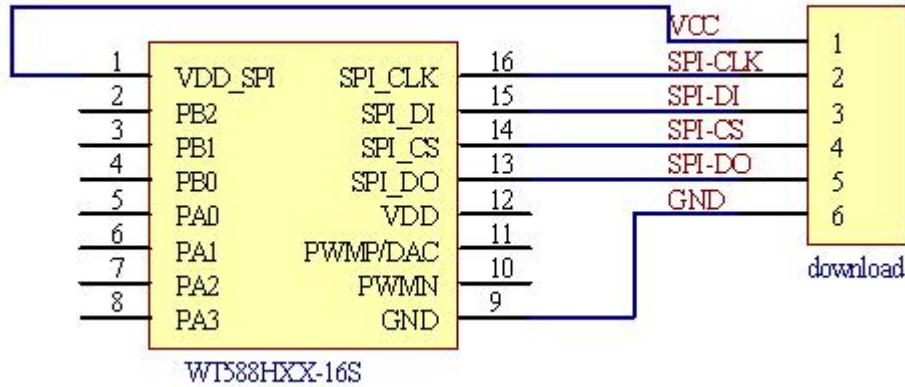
VCC
SPI-CLK
SPI-DI
SPI-CS
SPI-DO
GND

1 VDD_SPI
2 PB2
3 PB1
4 PB0
5 PA0
6 PA1
7 PA2
8 PA3

SPI_CLK 16
SPI_DI 15
SPI_CS 14
SPI_DO 13
VDD 12
PWMP/DAC 11
PWMN 10
GND 9

WT588HXX-16S

1
2
3
4
5
6
download